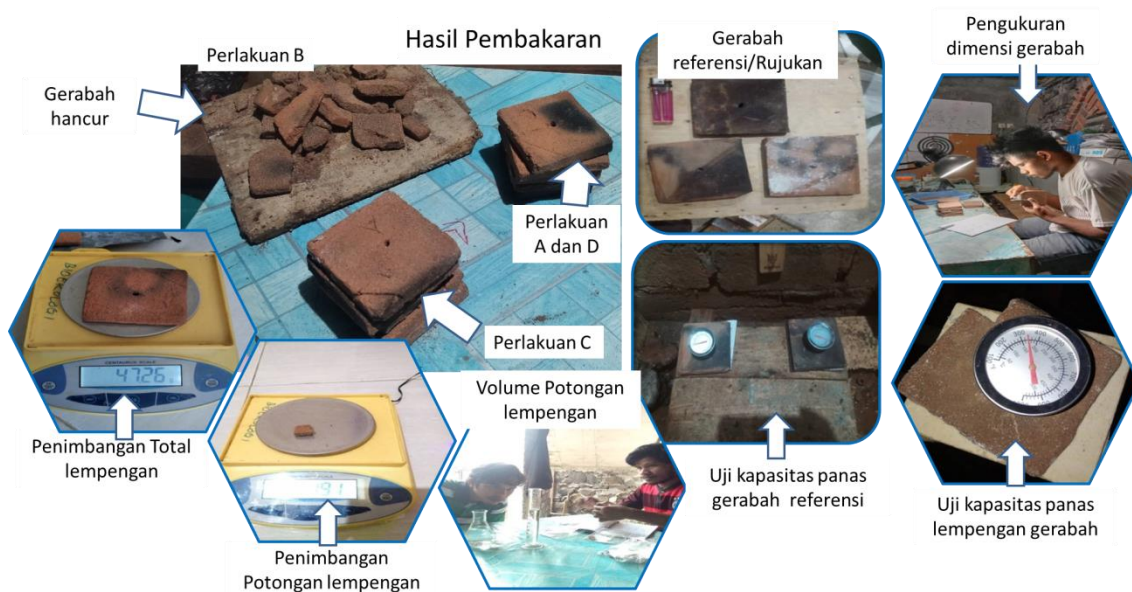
Hasil Pembakaran

Perlakuan B

Gerabah hancur

Perlakuan A dan D

Perlakuan C

Gerabah referensi/Rujukan

Pengukuran dimensi gerabah

472.6

Penimbangan Total lempengan

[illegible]

Penimbangan Potongan lempengan

Volume Potongan lempengan

Uji kapasitas panas gerabah referensi

Uji kapasitas panas lempengan gerabah